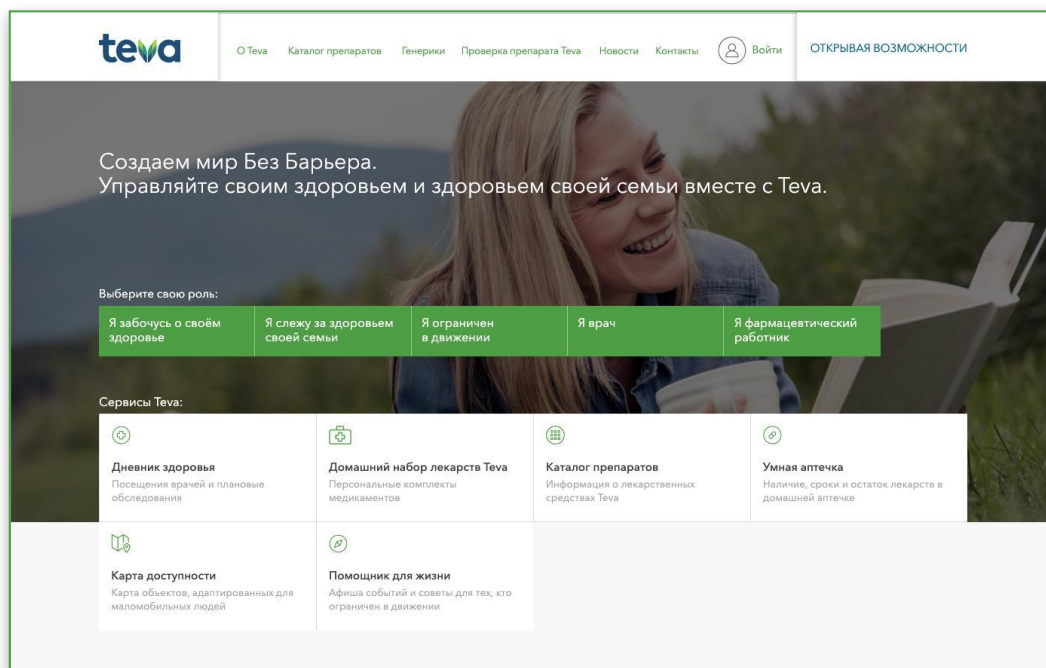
teva

О Teva   Каталог препаратов   Генерики   Проверка препарата Teva   Новости   Контакты   Войти   ОТКРЫВАЯ ВОЗМОЖНОСТИ

Создаем мир Без Барьера.
Управляйте своим здоровьем и здоровьем своей семьи вместе с Teva.

Выберите свою роль:

Я забочусь о своём здоровье | Я слежу за здоровьем своей семьи | Я ограничен в движении | Я врач | Я фармацевтический работник

Сервисы Teva:

Дневник здоровья
Посещения врачей и плановые обследования

Домашний набор лекарств Teva
Персональные комплекты медикаментов

Каталог препаратов
Информация о лекарственных средствах Teva

Умная аптечка
Наличие, сроки и остаток лекарств в домашней аптечке

Карта доступности
Карта объектов, адаптированных для маломобильных людей

Помощник для жизни
Афиша событий и советы для тех, кто ограничен в движении